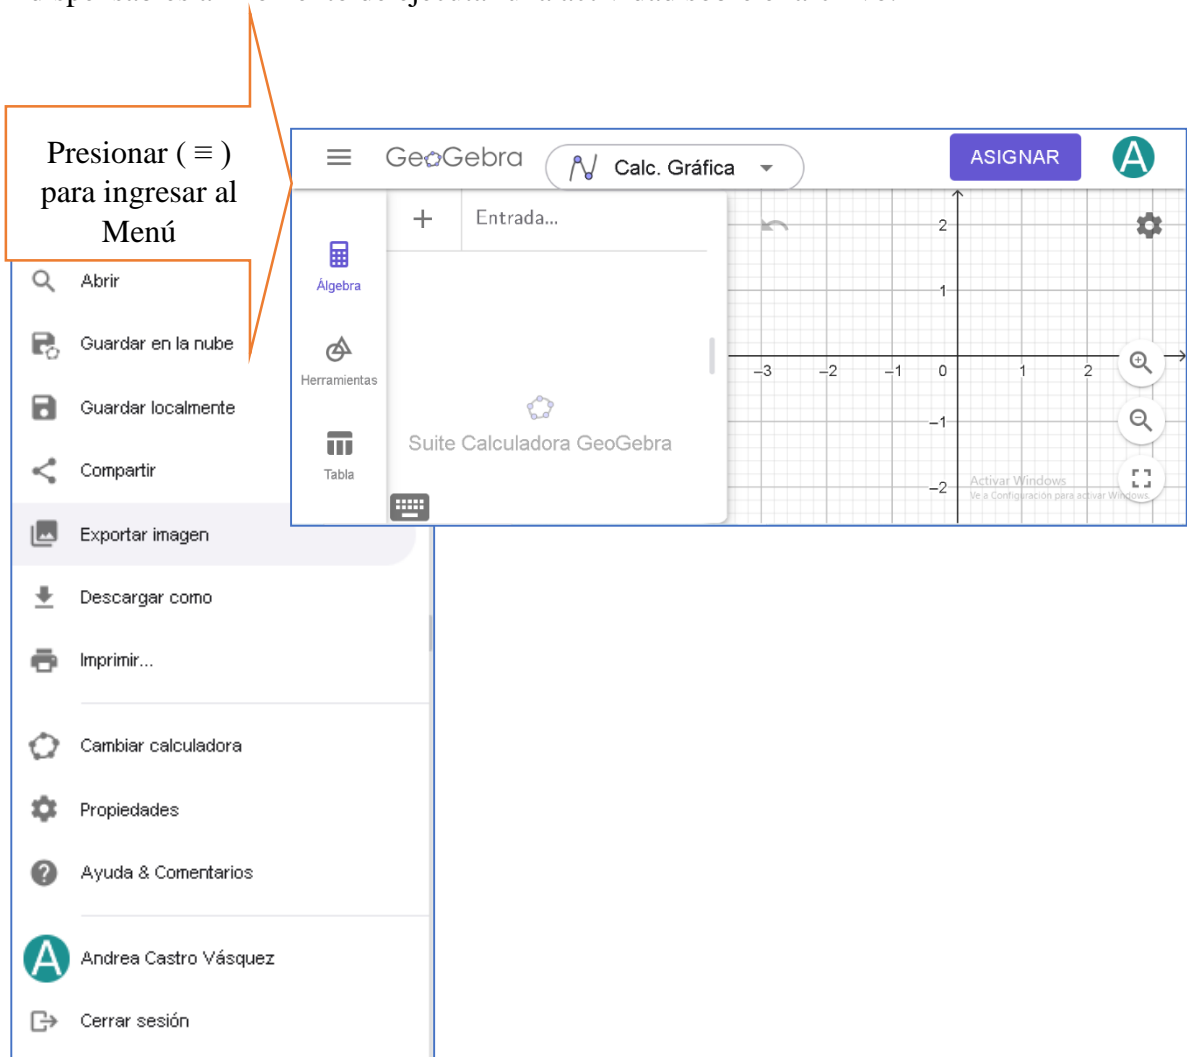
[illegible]

Presionar ( ≡ ) para ingresar al Menú

GeoGebra Calc. Gráfica ASIGNAR A

Álgebra
Herramientas
Tabla

+ Entrada...

Suite Calculadora GeoGebra

2
1
−3 −2 −1 0 1 2
−1
−2

Activar Windows
Ve a Configuración para activar Windows.

Abrir
Guardar en la nube
Guardar localmente
Compartir
Exportar imagen
Descargar como
Imprimir...
Cambiar calculadora
Propiedades
Ayuda & Comentarios
A Andrea Castro Vásquez
Cerrar sesión